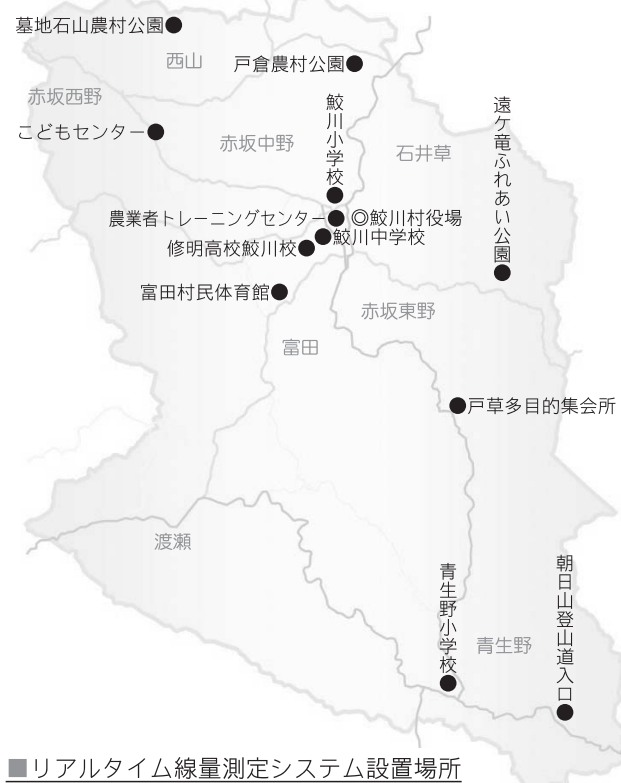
墓地石山農村公園●

西山

戸倉農村公園●

赤坂西野

こどもセンター●

赤坂中野

鮫川小学校

石井草

遠ケ竜ふれあい公園

農業者トレーニングセンター●

◎鮫川村役場

修明高校鮫川校●

●鮫川中学校

富田村民体育館●

赤坂東野

富田

●戸草多目的集会所

渡瀬

青生野小学校

青生野

朝日山登山道入口

■リアルタイム線量測定システム設置場所